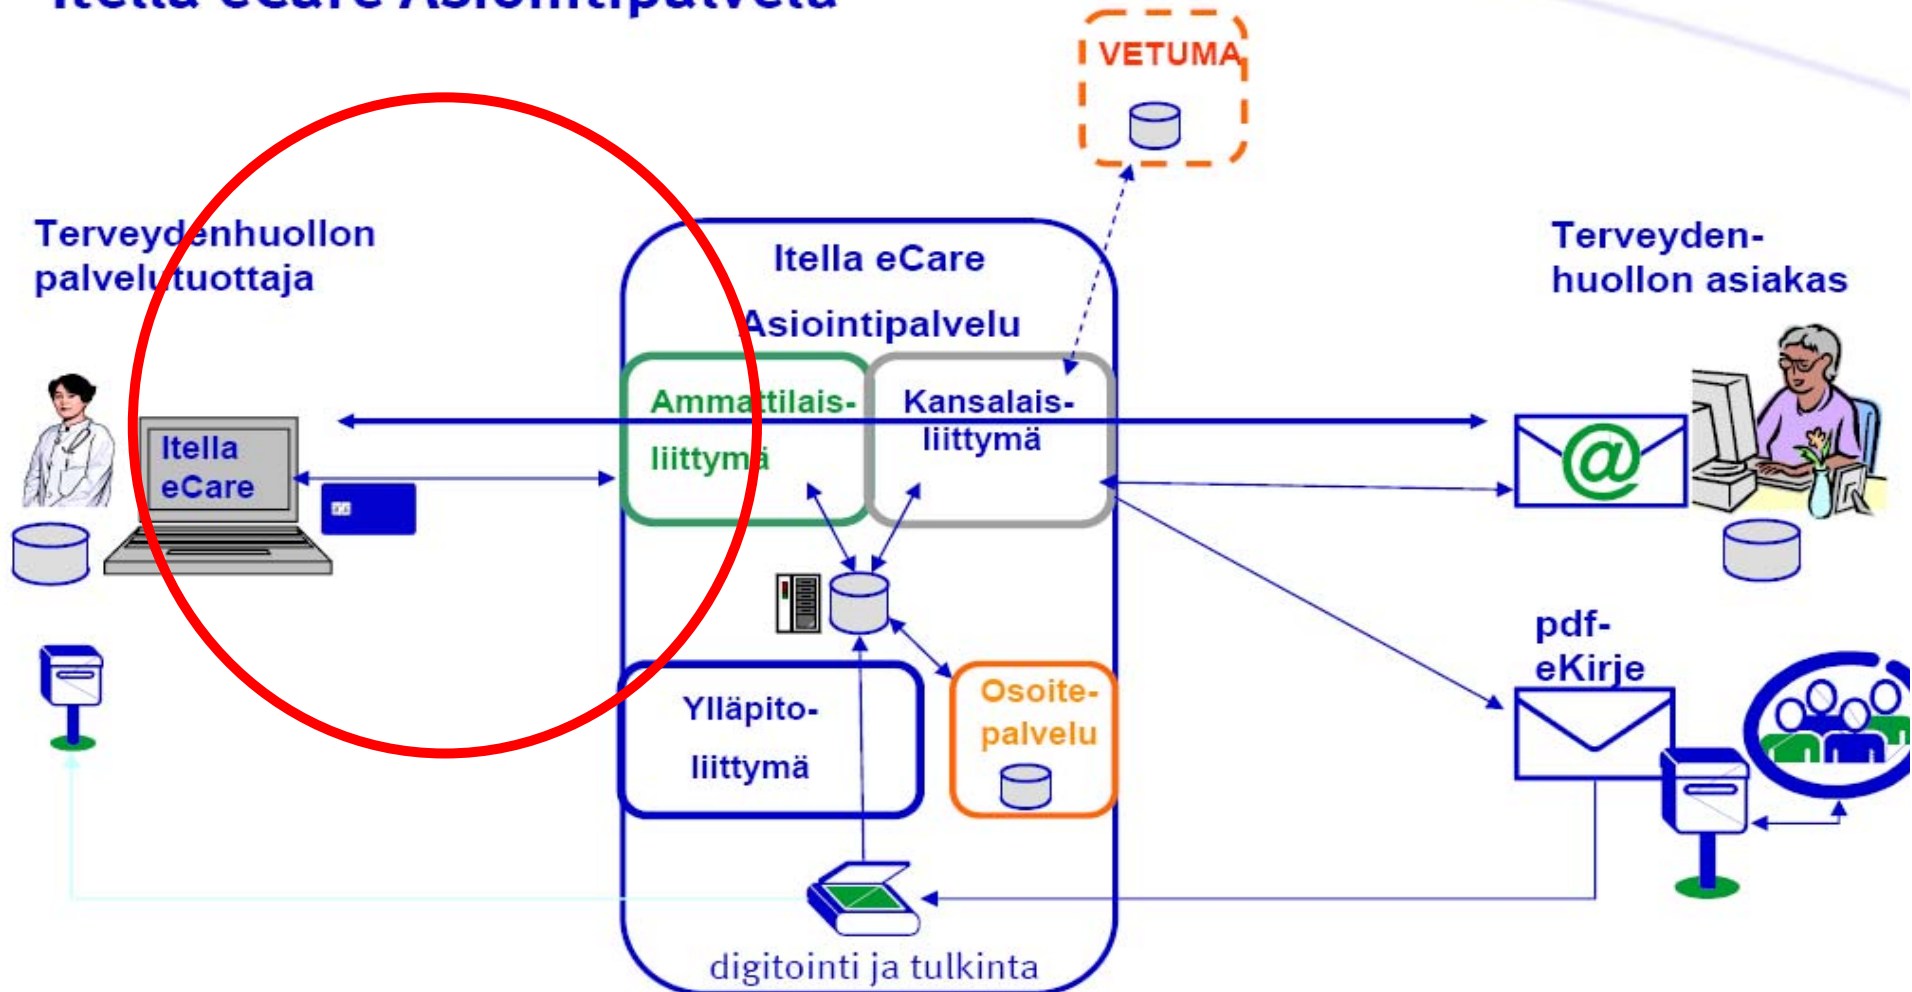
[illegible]

VETUMA

Terveydenhuollon palvelutuottaja

Itella eCare

Itella eCare Asiointipalvelu

Ammattilaisliittymä

Kansalaisliittymä

Terveydenhuollon asiakas

pdf-eKirje

Ylläpitoliittymä

Osoitepalvelu

digitointi ja tulkinta